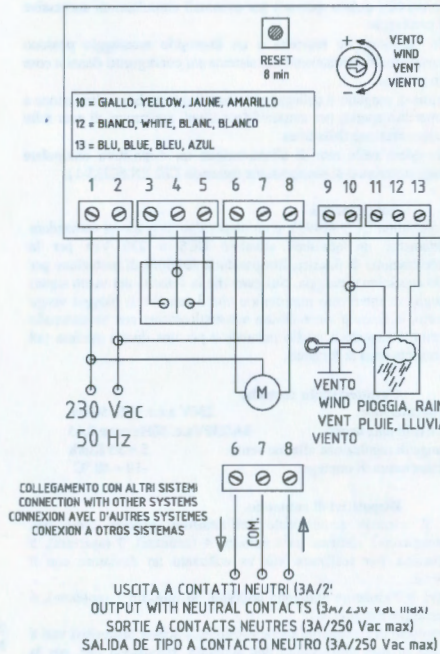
RESET
8 min

VENTO
WIND
VENT
VIENTO

10 = GIALLO, YELLOW, JAUNE, AMARILLO
12 = BIANCO, WHITE, BLANC, BLANCO
13 = BLU, BLUE, BLEU, AZUL

1 2 3 4 5 6 7 8 9 10 11 12 13

M

230 Vac
50 Hz

VENTO
WIND
VENT
VIENTO

PIOGGIA, RAIN
PLUIE, LLUVIA

6 7 8

COM.

COLLEGAMENTO CON ALTRI SISTEMI
CONNECTION WITH OTHER SYSTEMS
CONNEXION AVEC D'AUTRES SYSTEMES
CONEXION A OTROS SISTEMAS

USCITA A CONTATTI NEUTRI (3A/2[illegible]
OUTPUT WITH NEUTRAL CONTACTS (3A/250 Vac max)
SORTIE A CONTACTS NEUTRES (3A/250 Vac max)
SALIDA DE TIPO A CONTACTO NEUTRO (3A/250 Vac max)